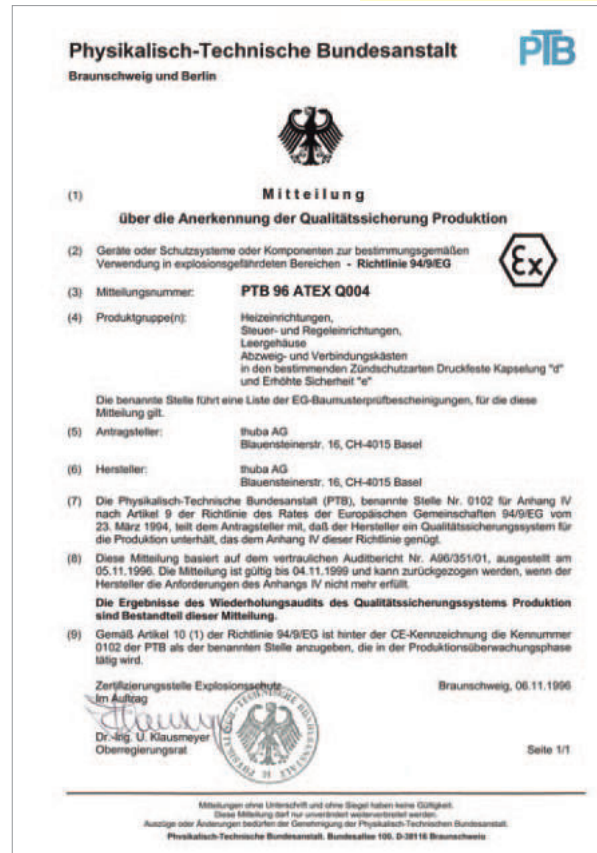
Physikalisch-Technische Bundesanstalt
Braunschweig und Berlin

PTB

(1) Mitteilung
über die Anerkennung der Qualitätssicherung Produktion

(2) Geräte oder Schutzsysteme oder Komponenten zur bestimmungsgemäßen Verwendung in explosionsgefährdeten Bereichen - Richtlinie 94/9/EG

Ex

(3) Mitteilungsnummer: PTB 96 ATEX Q004

(4) Produktgruppe(n): Heizeinrichtungen, Steuer- und Regeleinrichtungen, Leergehäuse Abzweig- und Verbindungskästen in den bestimmenden Zündschutzarten Druckfeste Kapselung "d" und Erhöhte Sicherheit "e"

Die benannte Stelle führt eine Liste der EG-Baumusterprüfbescheinigungen, für die diese Mitteilung gilt.

(5) Antragsteller: thuba AG
Blauensteinerstr. 16, CH-4015 Basel

(6) Hersteller: thuba AG
Blauensteinerstr. 16, CH-4015 Basel

(7) Die Physikalisch-Technische Bundesanstalt (PTB), benannte Stelle Nr. 0102 für Anhang IV nach Artikel 9 der Richtlinie des Rates der Europäischen Gemeinschaften 94/9/EG vom 23. März 1994, teilt dem Antragsteller mit, daß der Hersteller ein Qualitätssicherungssystem für die Produktion unterhält, das dem Anhang IV dieser Richtlinie genügt.

(8) Diese Mitteilung basiert auf dem vertraulichen Auditbericht Nr. A96/351/01, ausgestellt am 05.11.1996. Die Mitteilung ist gültig bis 04.11.1999 und kann zurückgezogen werden, wenn der Hersteller die Anforderungen des Anhangs IV nicht mehr erfüllt.

Die Ergebnisse des Wiederholungsaudits des Qualitätssicherungssystems Produktion sind Bestandteil dieser Mitteilung.

(9) Gemäß Artikel 10 (1) der Richtlinie 94/9/EG ist hinter der CE-Kennzeichnung die Kennummer 0102 der PTB als der benannten Stelle anzugeben, die in der Produktionsüberwachungsphase tätig wird.

Zertifizierungsstelle Explosionsschutz
Im Auftrag

Braunschweig, 06.11.1996

Dr.-Ing. U. Klausmeyer
Oberregierungsrat

Seite 1/1

Mitteilungen ohne Unterschrift und ohne Siegel haben keine Gültigkeit.
Diese Mitteilung darf nur unverändert weiterverbreitet werden.
Auszüge oder Änderungen bedürfen der Genehmigung der Physikalisch-Technischen Bundesanstalt.
Physikalisch-Technische Bundesanstalt, Bundesallee 100, D-38116 Braunschweig